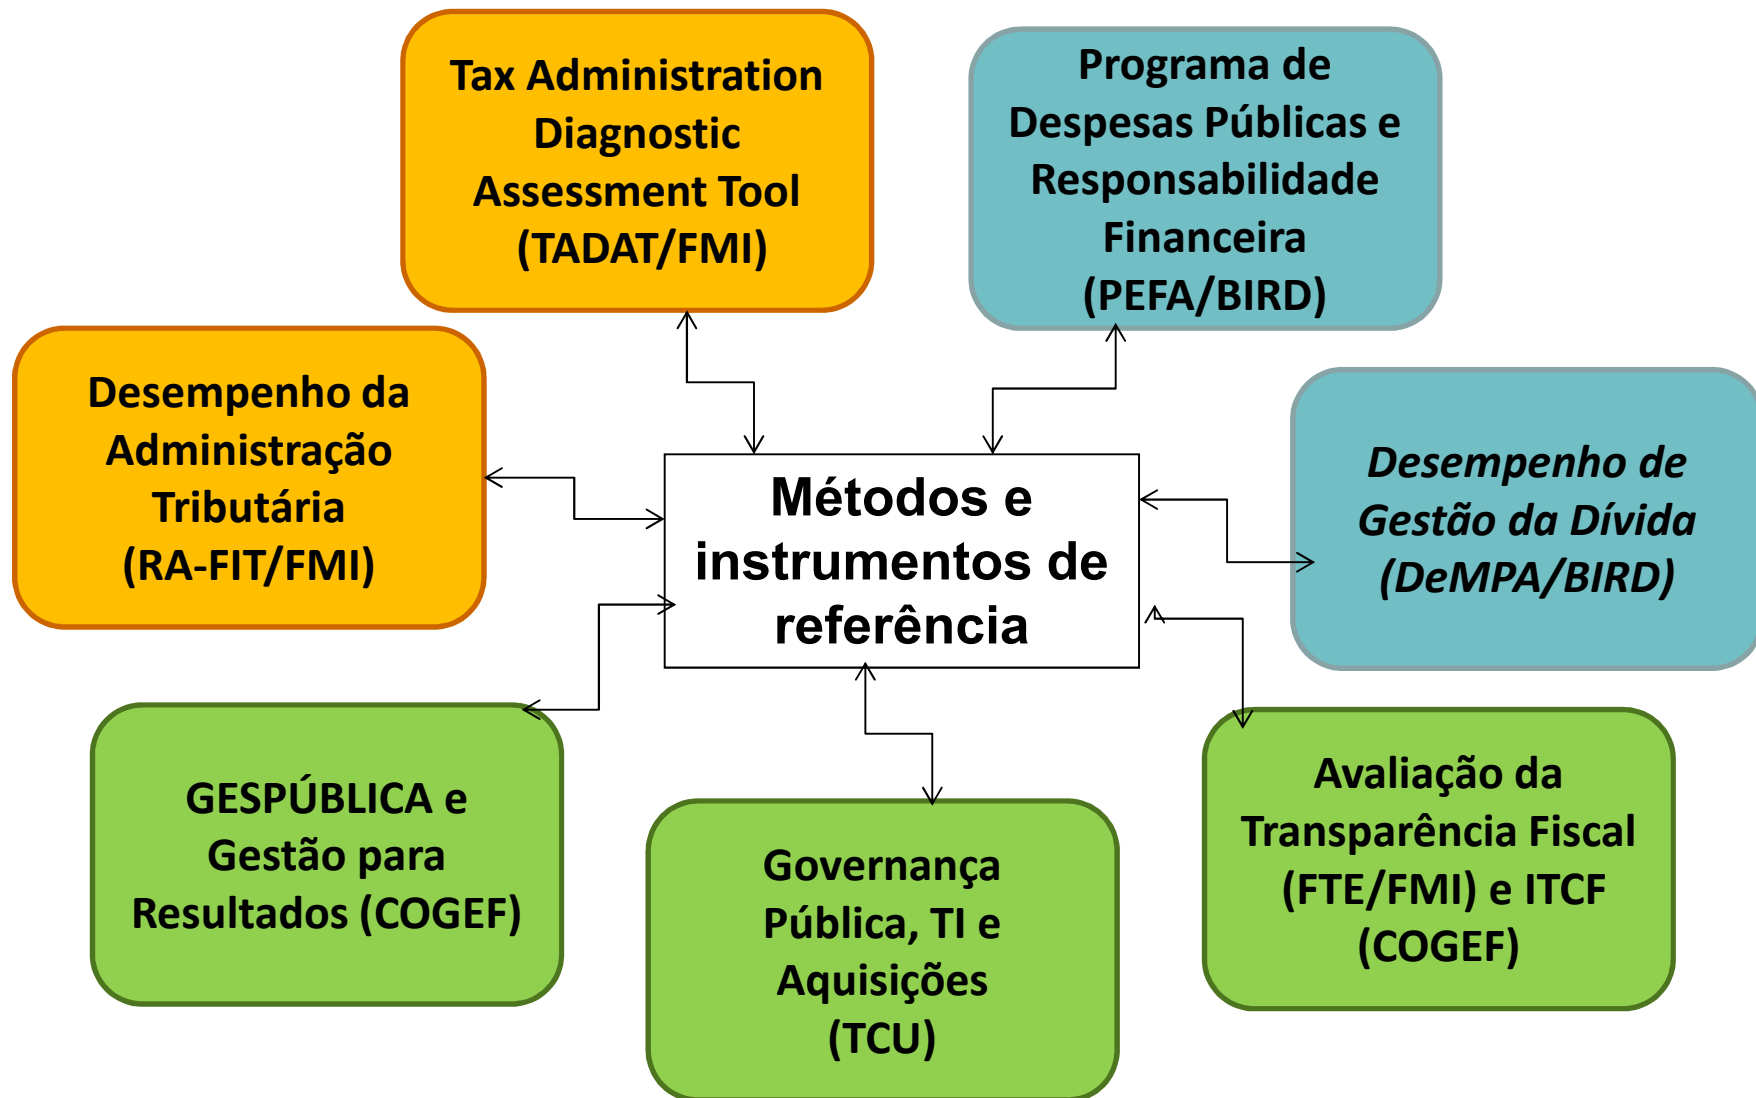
Tax Administration Diagnostic Assessment Tool (TADAT/FMI)

Programa de Despesas Públicas e Responsabilidade Financeira (PEFA/BIRD)

Desempenho da Administração Tributária (RA-FIT/FMI)

Métodos e instrumentos de referência

Desempenho de Gestão da Dívida (DeMPA/BIRD)

GESPÚBLICA e Gestão para Resultados (COGEF)

Governança Pública, TI e Aquisições (TCU)

Avaliação da Transparência Fiscal (FTE/FMI) e ITCF (COGEF)